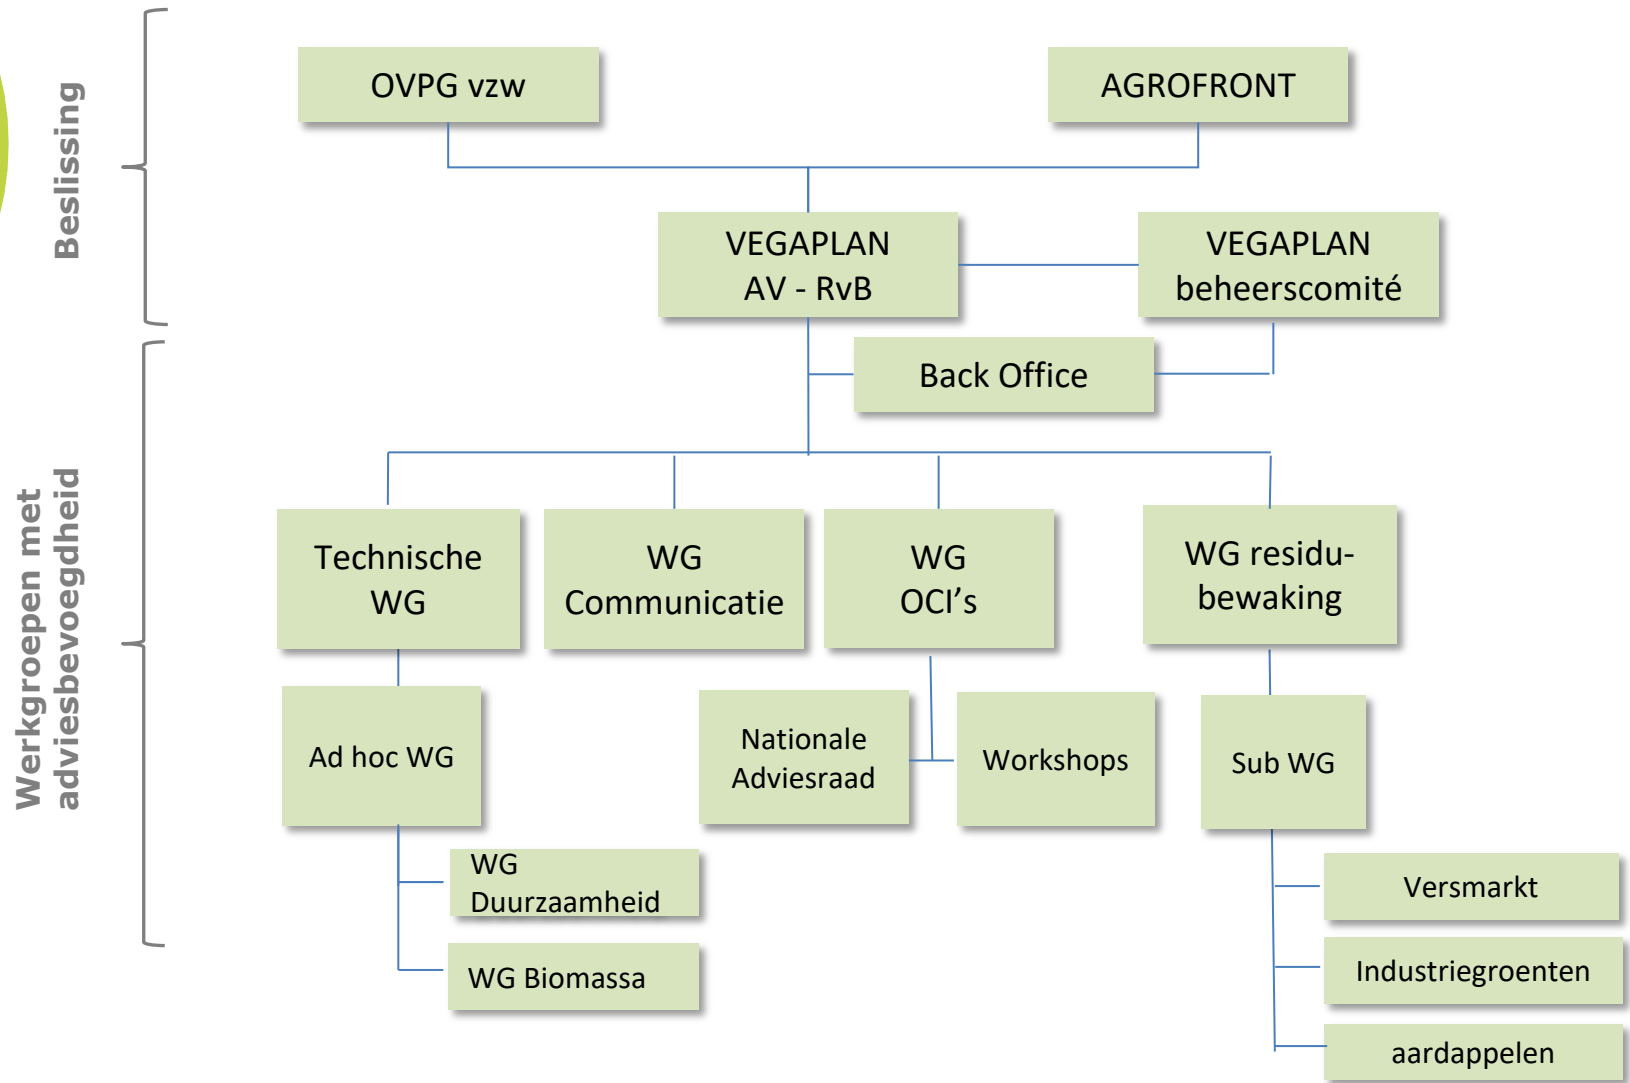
Beslissing

Werkgroepen met adviesbevoegdheid

OVPG vzw

AGROFRONT

VEGAPLAN AV - RvB

VEGAPLAN beheerscomité

Back Office

Technische WG

WG Communicatie

WG OCI’s

WG residubewaking

Ad hoc WG

Nationale Adviesraad

Workshops

Sub WG

WG Duurzaamheid

WG Biomassa

Versmarkt

Industriegroenten

aardappelen